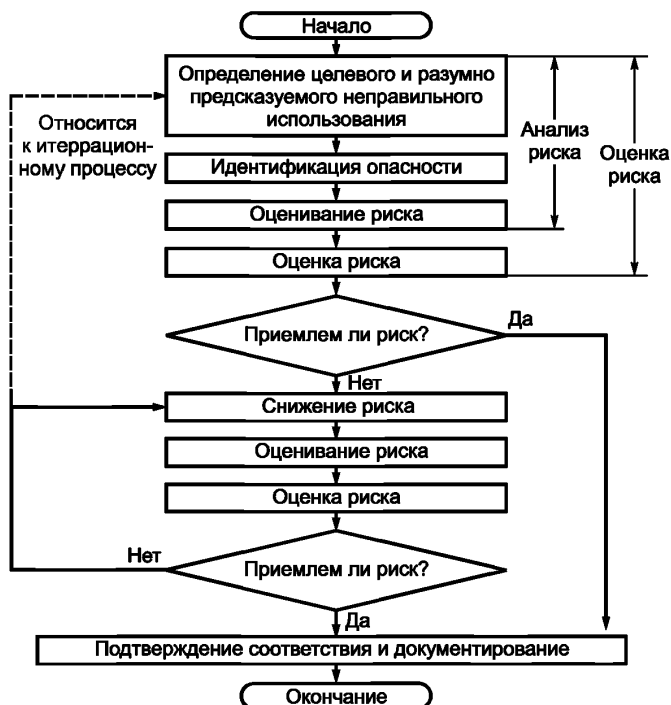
Начало

Определение целевого и разумно предсказуемого неправильного использования

Относится к итеррационному процессу

Анализ риска

Оценка риска

Идентификация опасности

Оценивание риска

Оценка риска

Приемлем ли риск?

Да

Нет

Снижение риска

Оценивание риска

Оценка риска

Нет

Приемлем ли риск?

Да

Подтверждение соответствия и документирование

Окончание